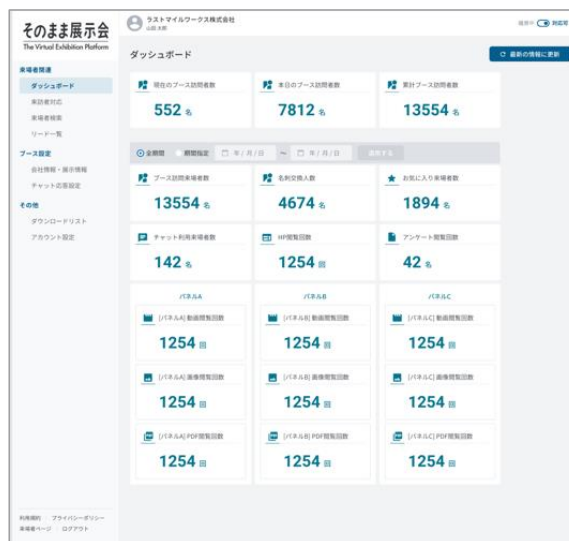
そのまま展示会
The Virtual Exhibition Platform

ラストマイルワークス株式会社
山田太郎

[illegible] 対応可

来場者確認
ダッシュボード
来訪者対応
来場者検索
リード一覧
ブース設定
会社情報・展示情報
チャット応答設定
その他
ダウンロードリスト
アカウント設定

利用規約 プライバシーポリシー
来場者ページ ログアウト

ダッシュボード

最新の情報に更新

現在のブース訪問者数
552 名

本日のブース訪問者数
7812 名

累計ブース訪問者数
13554 名

全期間 期間指定 年/月/日 〜 年/月/日 適用する

ブース訪問来場者数
13554 名

名刺交換人数
4674 名

お気に入り来場者数
1894 名

チャット利用来場者数
142 名

HP閲覧回数
1254 回

アンケート閲覧回数
42 名

パネルA
[パネルA] 動画閲覧回数
1254 回
[パネルA] 画像閲覧回数
1254 回
[パネルA] PDF閲覧回数
1254 回

パネルB
[パネルB] 動画閲覧回数
1254 回
[パネルB] 画像閲覧回数
1254 回
[パネルB] PDF閲覧回数
1254 回

パネルC
[パネルC] 動画閲覧回数
1254 回
[パネルC] 画像閲覧回数
1254 回
[パネルC] PDF閲覧回数
1254 回